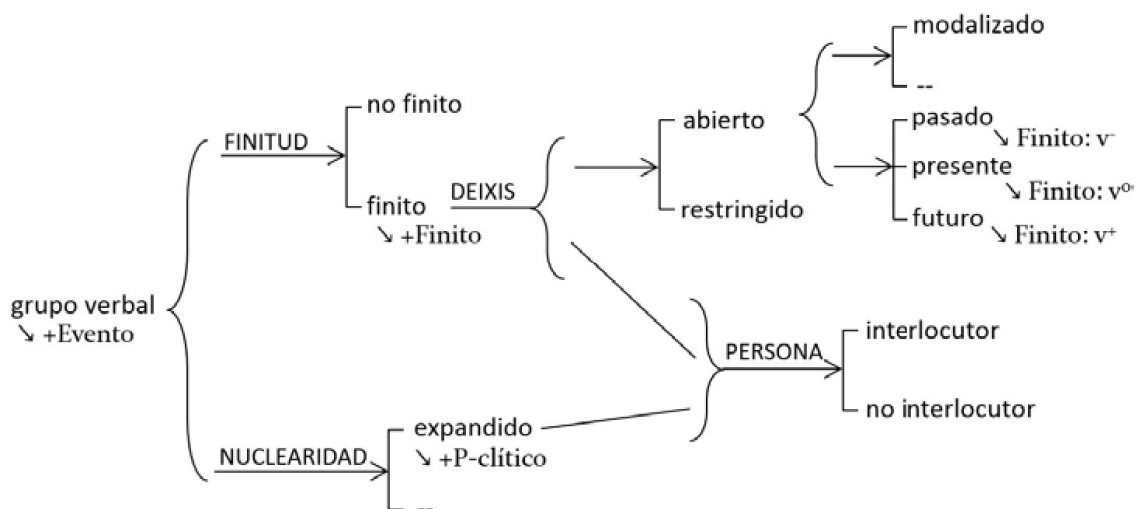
grupo verbal
↘ +Evento

FINITUD

no finito

finito
↘ +Finito

DEIXIS

abierto

restringido

modalizado

--

pasado
↘ Finito: v⁻

presente
↘ Finito: v⁰

futuro
↘ Finito: v⁺

NUCLEARIDAD

expandido
↘ +P-clítico

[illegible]

PERSONA

interlocutor

no interlocutor